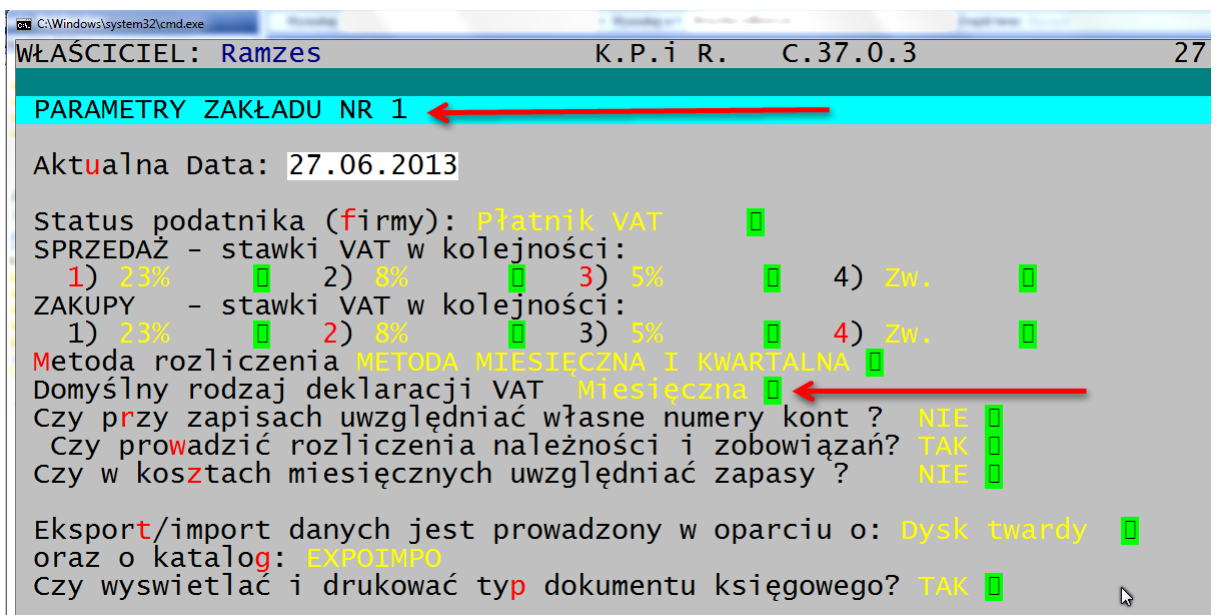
C:\Windows\system32\cmd.exe

WŁAŚCICIEL: Ramzes K.P.i R. C.37.0.3 27

PARAMETRY ZAKŁADU NR 1

Aktualna Data: 27.06.2013

Status podatnika (firmy): Płatnik VAT
SPRZEDAŻ - stawki VAT w kolejności:
1) 23% 2) 8% 3) 5% 4) Zw.
ZAKUPY - stawki VAT w kolejności:
1) 23% 2) 8% 3) 5% 4) Zw.
Metoda rozliczenia METODA MIESIĘCZNA I KWARTALNA
Domyślny rodzaj deklaracji VAT Miesięczna
Czy przy zapisach uwzględniać własne numery kont ? NIE
Czy prowadzić rozliczenia należności i zobowiązań? TAK
Czy w kosztach miesięcznych uwzględniać zapasy ? NIE

Eksport/import danych jest prowadzony w oparciu o: Dysk twardy
oraz o katalog: EXPOIMPO
Czy wyswietlać i drukować typ dokumentu księgowego? TAK